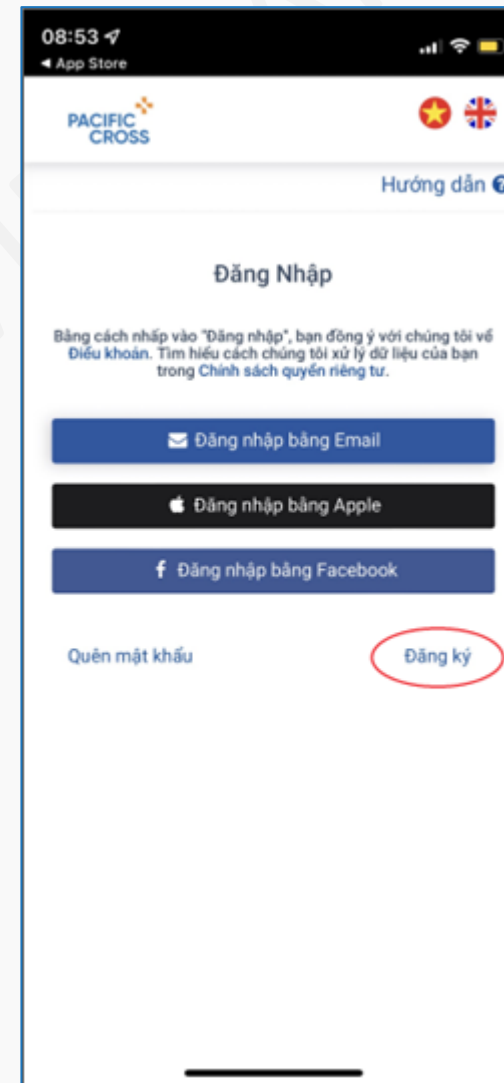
08:53
◂ App Store

PACIFIC CROSS

Hướng dẫn

Đăng Nhập

Bằng cách nhấp vào "Đăng nhập", bạn đồng ý với chúng tôi về Điều khoản. Tìm hiểu cách chúng tôi xử lý dữ liệu của bạn trong Chính sách quyền riêng tư.

Đăng nhập bằng Email

Đăng nhập bằng Apple

Đăng nhập bằng Facebook

Quên mật khẩu

Đăng ký